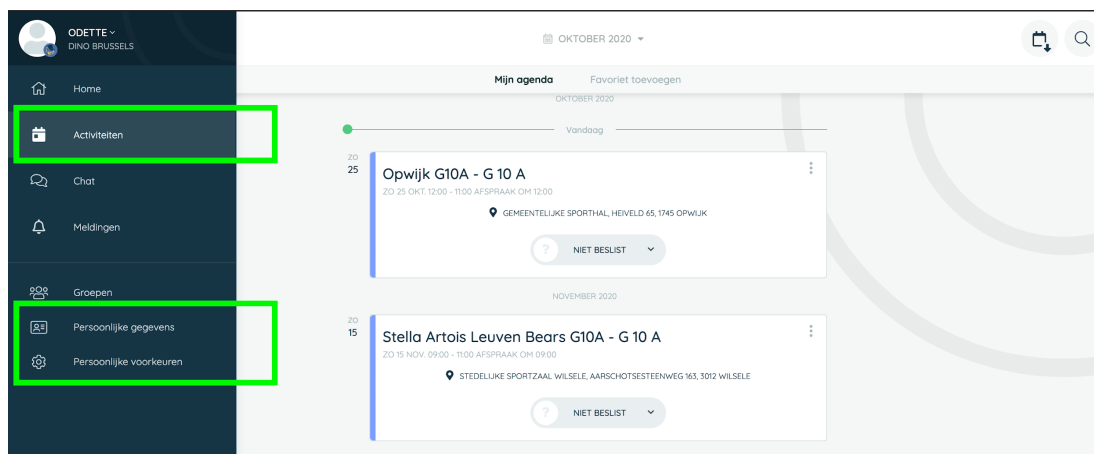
ODETTE
DINO BRUSSELS

Home
Activiteiten
Chat
Meldingen
Groepen
Persoonlijke gegevens
Persoonlijke voorkeuren

OKTOBER 2020

Mijn agenda
Favoriet toevoegen

OKTOBER 2020
Vandaag

ZO
25
Opwijk G10A - G 10 A
ZO 25 OKT. 12:00 - 11:00 AFSPRAAK OM 12:00
GEMEENTELIJKE SPORTHAL, HEIVELD 65, 1745 OPWIJK
? NIET BESLIST

NOVEMBER 2020

ZO
15
Stella Artois Leuven Bears G10A - G 10 A
ZO 15 NOV. 09:00 - 11:00 AFSPRAAK OM 09:00
STEDELIJKE SPORTZAAL WILSELE, AARSCHOTSESTEENWEG 163, 3012 WILSELE
? NIET BESLIST